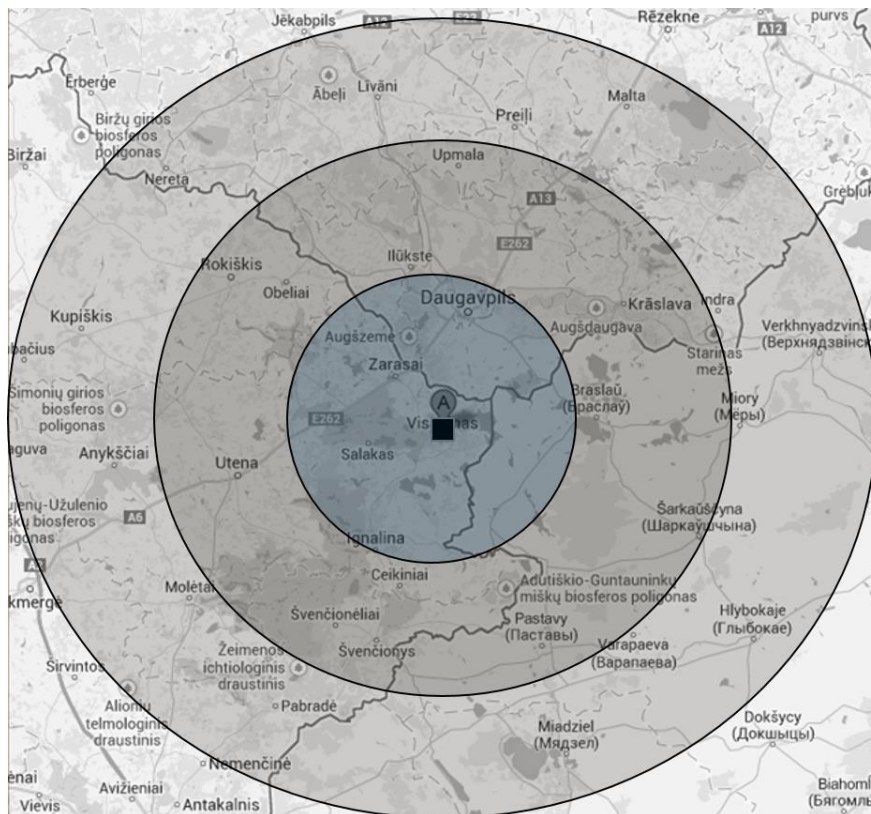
Jēkabpils
A6
Rēzekne
purvs
A12
Erberģe
Ābeļi
Līvāni
Biržų girios biosferos poligonas
Preiļi
Malta
Biržai
Upmala
Nereta
Grebļuk
A13
E262
Rokiškis
Ilūkste
Obeliai
Daugavpils
Krāslava
Kupiškis
Augšzeme
Augšdaugava
Verkhnyadzvinsk
(Верхнядзвінск
pačius
Zarasai
Starinas mežs
Simonių girios biosferos poligonas
Braslaŭ
(Браслаў)
Miory
(Міёры)
E262
A
Visaginas
guva
Anykščiai
Utena
Salakas
Šarkaŭščyna
(Шаркаўшчына)
ujenų-Užulenio miškų biosferos poligonas
A6
Ignalina
Ceikiniai
Adutiškio-Guntauninkų miškų biosferos poligonas
Molėtai
kmergė
Švenčionėliai
Pastavy
(Паставы)
Hlybokaje
(Глыбокае)
Žeimenos ichtiologinis draustinis
Švenčionys
Varapaeva
(Варапаева)
Širvintos
Alionių telmologinis draustinis
Pabradė
Dokšycy
(Докшыцы)
Miadziel
(Мядзел)
Nemenčinė
ėnai
Avižieniai
Biahoml
(Бягомль
Vievis
Antakalnis